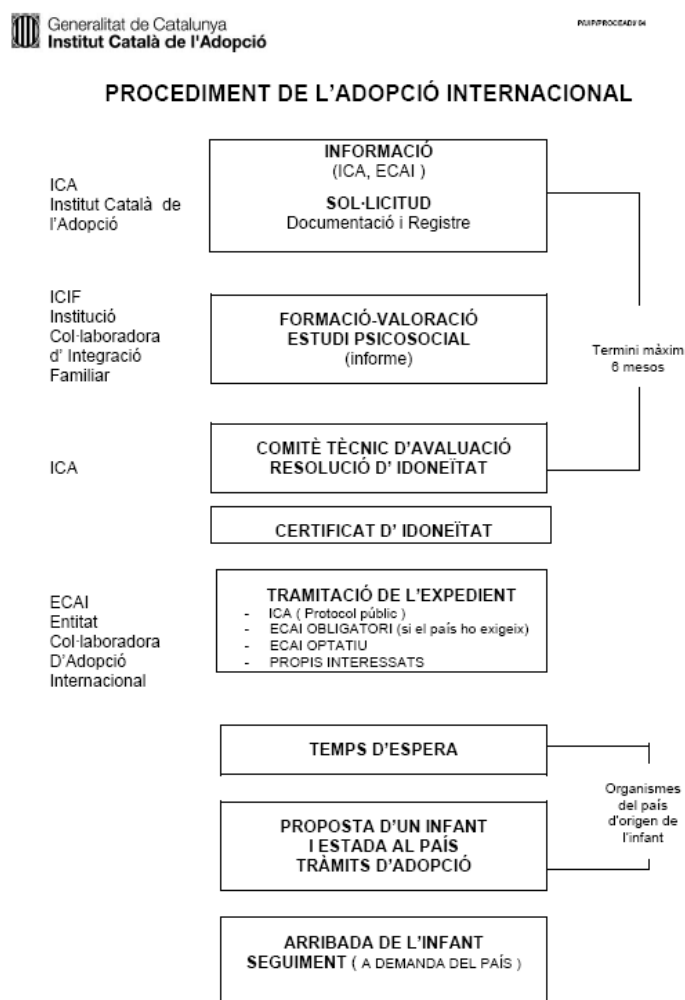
Generalitat de Catalunya
Institut Català de l'Adopció

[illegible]

PROCEDIMENT DE L'ADOPCIÓ INTERNACIONAL

ICA
Institut Català de l'Adopció

INFORMACIÓ
(ICA, ECAI)

SOL·LICITUD
Documentació i Registre

ICIF
Institució Col·laboradora d' Integració Familiar

FORMACIÓ-VALORACIÓ
ESTUDI PSICOSOCIAL
(informe)

Termini màxim 6 mesos

ICA

COMITÈ TÈCNIC D'AVALUACIÓ
RESOLUCIÓ D' IDONEÏTAT

CERTIFICAT D' IDONEÏTAT

ECAI
Entitat Col·laboradora D'Adopció Internacional

TRAMITACIÓ DE L'EXPEDIENT
- ICA ( Protocol públic )
- ECAI OBLIGATORI (si el país ho exigeix)
- ECAI OPTATIU
- PROPIS INTERESSATS

TEMPS D'ESPERA

Organismes del país d'origen de l'infant

PROPOSTA D'UN INFANT
I ESTADA AL PAÍS
TRÀMITS D'ADOPCIÓ

ARRIBADA DE L'INFANT
SEGUIMENT ( A DEMANDA DEL PAÍS )